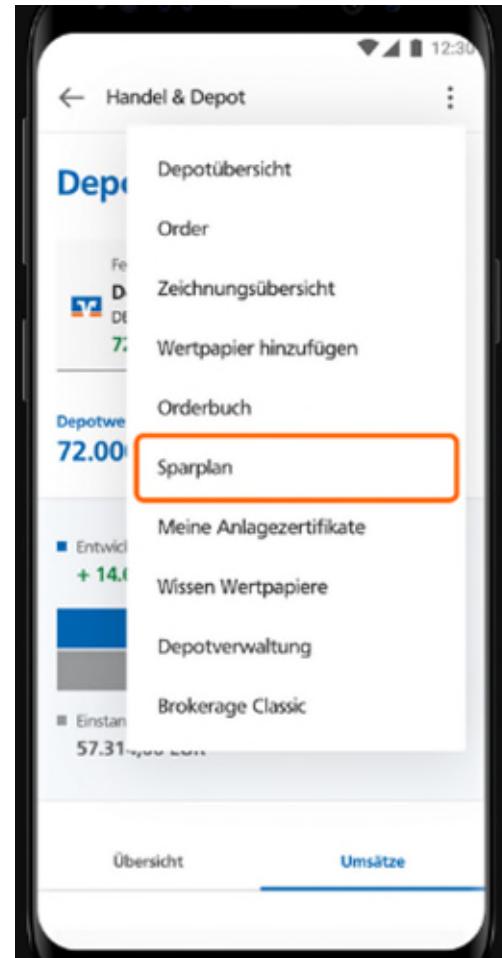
12:30

Handel & Depot

Depo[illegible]

Fe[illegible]
D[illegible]
DE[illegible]
7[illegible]

Depotwe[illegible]
72.00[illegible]

Entwic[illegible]
+ 14.0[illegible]

Einstan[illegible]
57.31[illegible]

Depotübersicht

Order

Zeichnungsübersicht

Wertpapier hinzufügen

Orderbuch

Sparplan

Meine Anlagezertifikate

Wissen Wertpapiere

Depotverwaltung

Brokerage Classic

Übersicht

Umsätze